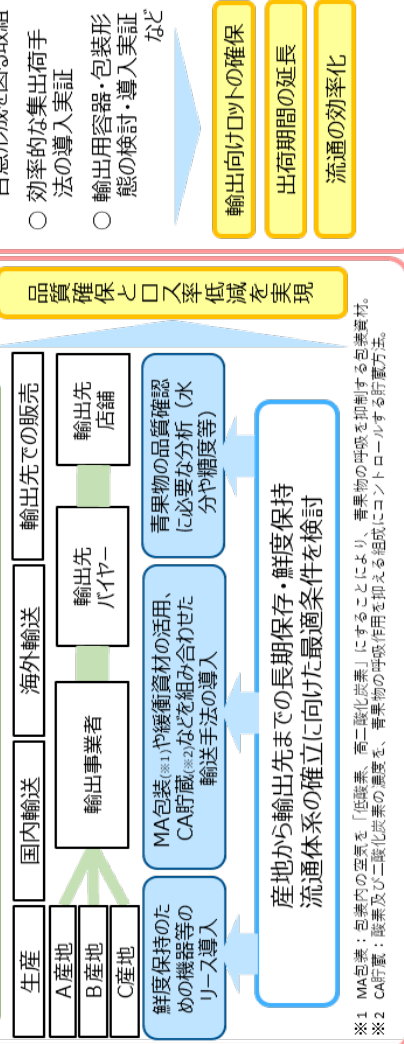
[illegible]
○ 効率的な集出荷手法の導入実証
○ 輸出用容器・包装形態の検討・導入実証 など

輸出向けロットの確保
出荷期間の延長
流通の効率化

生産
A産地
B産地
C産地
国内輸送
輸出事業者
海外輸送
輸出先バイヤー
輸出先での販売
輸出先店舗

品質確保とロス率低減を実現

鮮度保持のための機器等のリース導入
MA包装(※1)や緩衝資材の活用、CA貯蔵(※2)などを組み合わせた輸送手法の導入
青果物の品質確認に必要な分析(水分や糖度等)

産地から輸出先までの長期保存・鮮度保持流通体系の確立に向けた最適条件を検討

※1 MA包装：包装内の空気を「低酸素、高二酸化炭素」にすることにより、青果物の呼吸を抑制する包装資材。
※2 CA貯蔵：酸素及び二酸化炭素の濃度を、青果物の呼吸作用を抑える組成にコントロールする貯蔵方法。